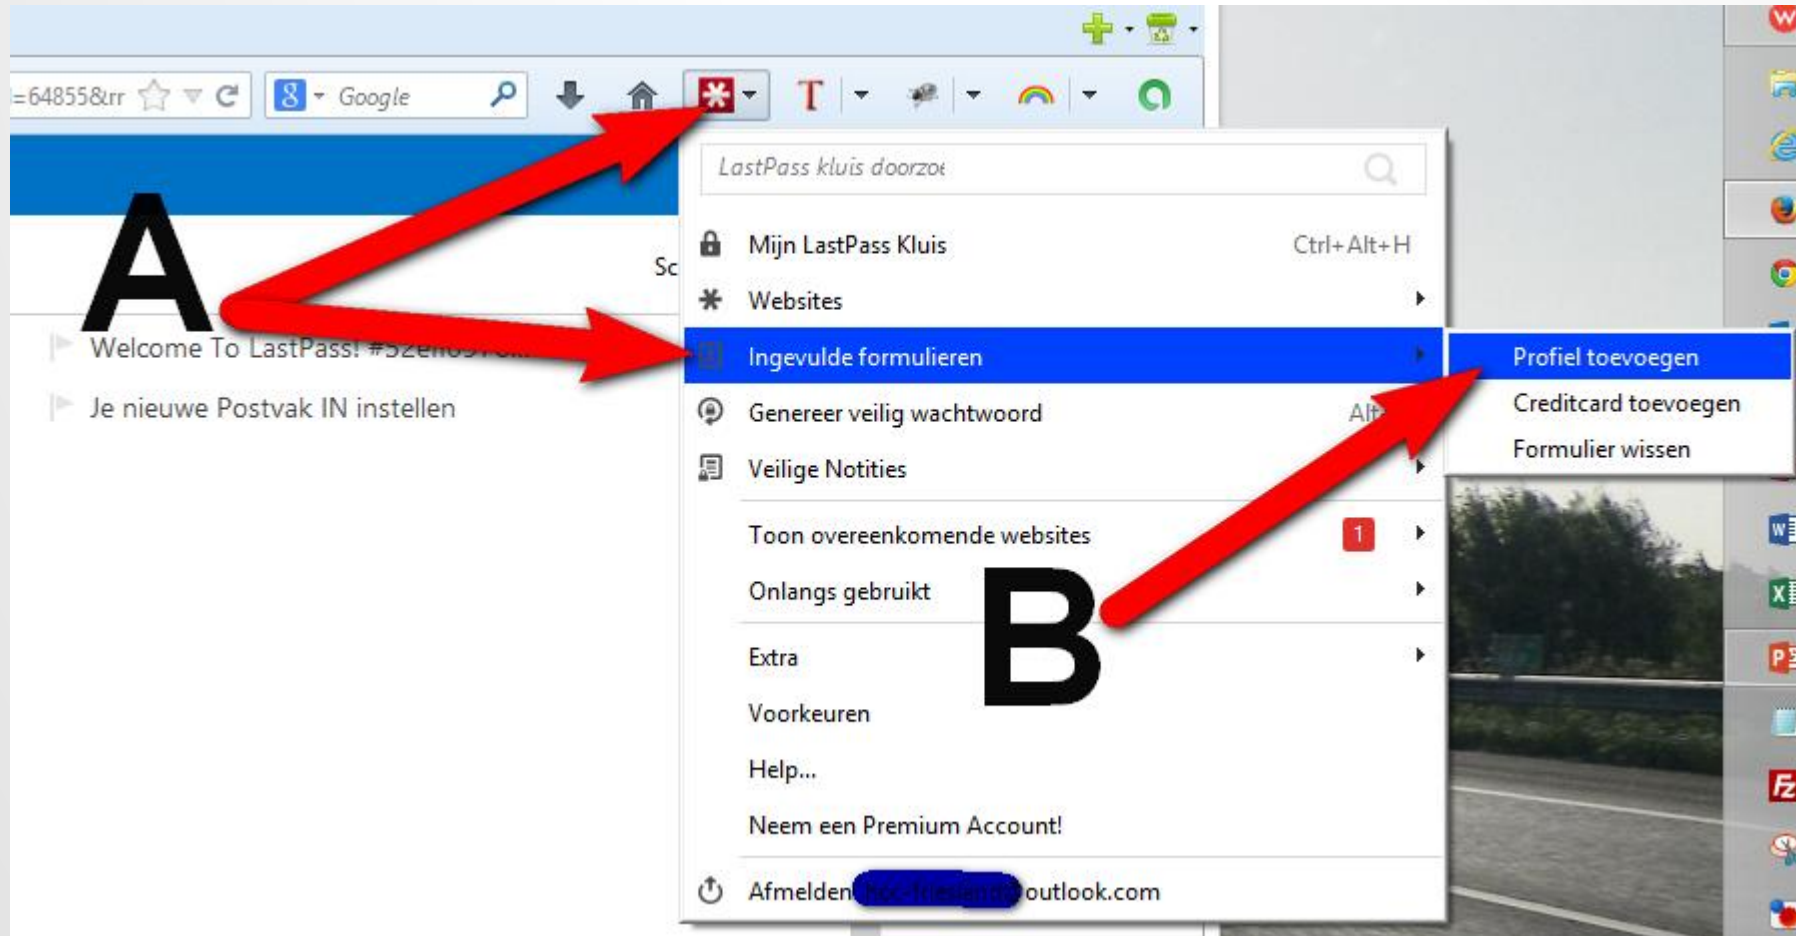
=648558&rr

Google

A

Sc

Welcome To LastPass! #52e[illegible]

Je nieuwe Postvak IN instellen

LastPass kluis doorzoe

Mijn LastPass Kluis Ctrl+Alt+H

Websites

Ingevulde formulieren

Genereer veilig wachtwoord Alt

Veilige Notities

Toon overeenkomende websites 1

Onlangs gebruikt

Extra

Voorkeuren

Help...

Neem een Premium Account!

Afmelden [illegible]outlook.com

B

Profiel toevoegen

Creditcard toevoegen

Formulier wissen